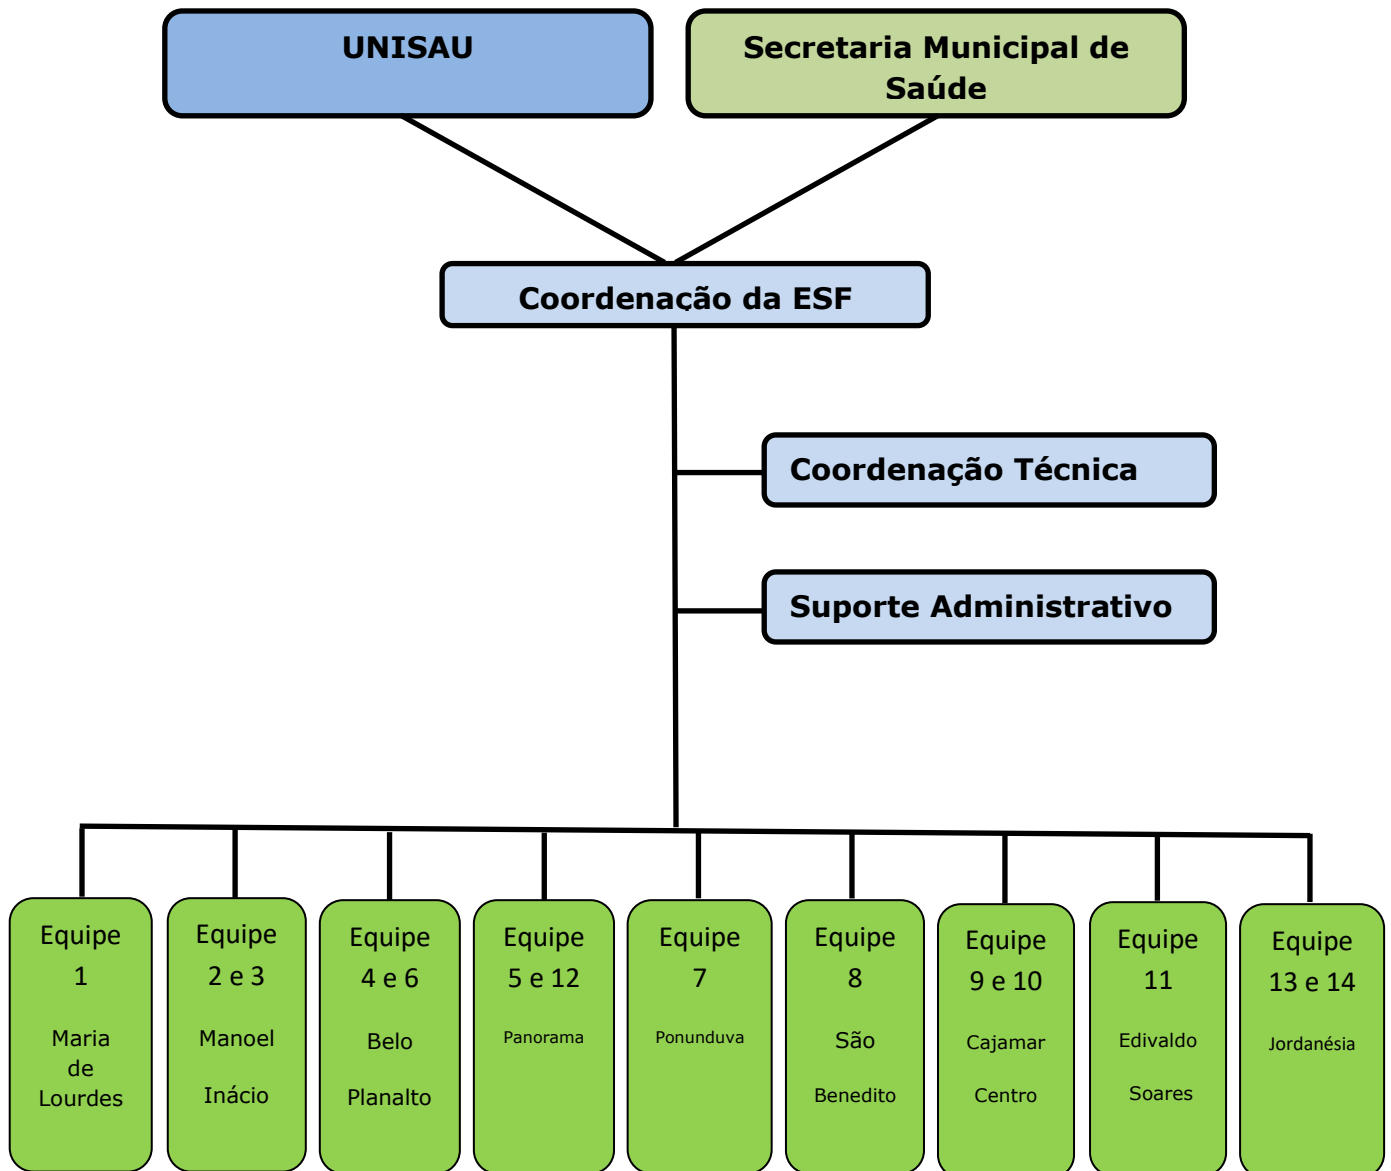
UNISAU

Secretaria Municipal de Saúde

Coordenação da ESF

Coordenação Técnica

Suporte Administrativo

Equipe 1

Maria de Lourdes

Equipe 2 e 3

Manoel

Inácio

Equipe 4 e 6

Belo

Planalto

Equipe 5 e 12

Panorama

Equipe 7

Ponunduva

Equipe 8

São

Benedito

Equipe 9 e 10

Cajamar

Centro

Equipe 11

Edivaldo

Soares

Equipe 13 e 14

Jordanésia